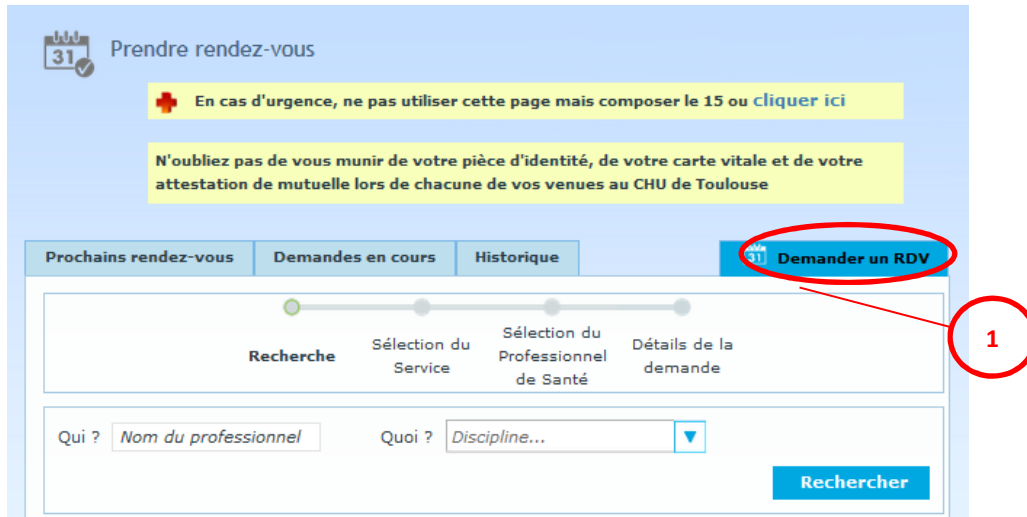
31

Prendre rendez-vous

En cas d'urgence, ne pas utiliser cette page mais composer le 15 ou cliquer ici

N'oubliez pas de vous munir de votre pièce d'identité, de votre carte vitale et de votre attestation de mutuelle lors de chacune de vos venues au CHU de Toulouse

Prochains rendez-vous | Demandes en cours | Historique | 31 Demander un RDV

1

Recherche

Sélection du Service

Sélection du Professionnel de Santé

Détails de la demande

Qui ? Nom du professionnel

Quoi ? Discipline...

Rechercher